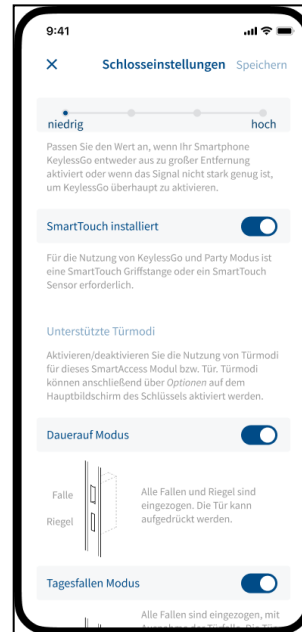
9:41

Schlosseinstellungen Speichern

niedrig hoch

Passen Sie den Wert an, wenn Ihr Smartphone KeylessGo entweder aus zu großer Entfernung aktiviert oder wenn das Signal nicht stark genug ist, um KeylessGo überhaupt zu aktivieren.

SmartTouch installiert

Für die Nutzung von KeylessGo und Party Modus ist eine SmartTouch Griffstange oder ein SmartTouch Sensor erforderlich.

Unterstützte Türmodi

Aktivieren/deaktivieren Sie die Nutzung von Türmodi für dieses SmartAccess Modul bzw. Tür. Türmodi können anschließend über Optionen auf dem Hauptbildschirm des Schlüssels aktiviert werden.

Dauerauf Modus

Falle

Riegel

Alle Fallen und Riegel sind eingezogen. Die Tür kann aufgedrückt werden.

Tagesfallen Modus

Alle Fallen sind eingezogen, mit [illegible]